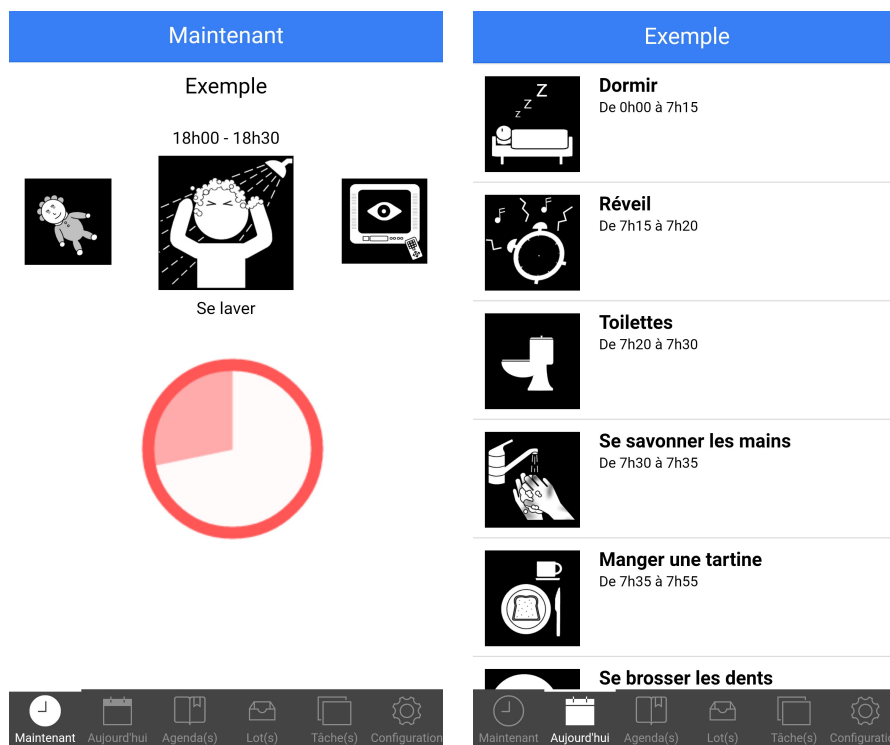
Maintenant

Exemple

18h00 - 18h30

Se laver

Maintenant Aujourd'hui Agenda(s) Lot(s) Tâche(s) Configuration

Exemple

Dormir
De 0h00 à 7h15

Réveil
De 7h15 à 7h20

Toilettes
De 7h20 à 7h30

Se savonner les mains
De 7h30 à 7h35

Manger une tartine
De 7h35 à 7h55

Se brosser les dents

Maintenant Aujourd'hui Agenda(s) Lot(s) Tâche(s) Configurati